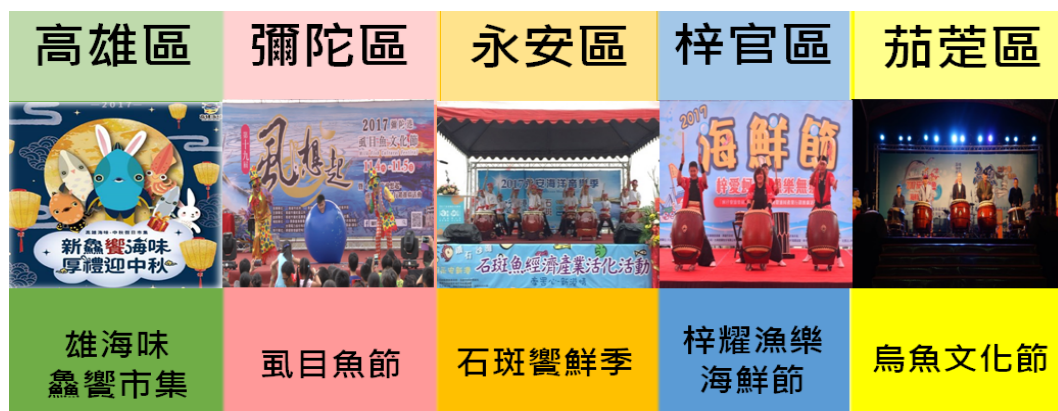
| 高雄區 | 彌陀區 | 永安區 | 梓官區 | 茄萣區 |
|---|---|---|---|---|
| 2017 新鱻饗海味 厚禮迎中秋 | 2017 風起 | 2017 石斑魚經濟產業活化活動 | 2017 海鮮節 | |
| 雄海味 鱻饗市集 | 虱目魚節 | 石斑饗鮮季 | 梓耀漁樂 海鮮節 | 烏魚文化節 |